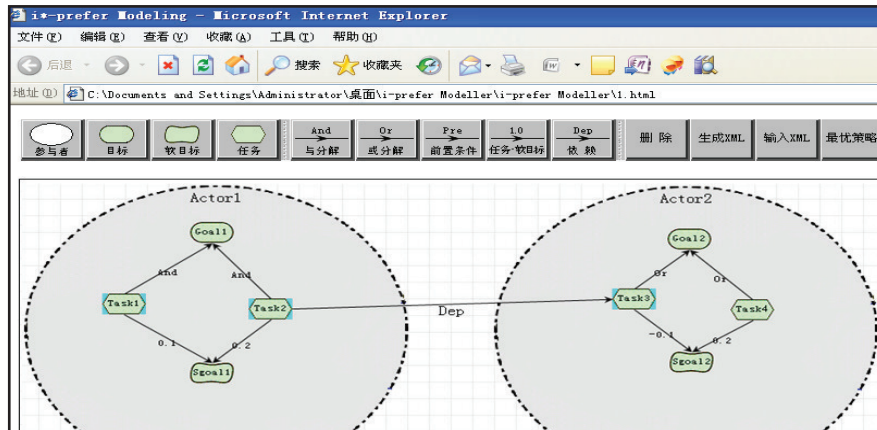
i*-prefer Modeling - Microsoft Internet Explorer

文件(F) 编辑(E) 查看(V) 收藏(A) 工具(T) 帮助(H)

后退 搜索 收藏夹

地址(D) C:\Documents and Settings\Administrator\桌面\i-prefer Modeller\i-prefer Modeller\1.html

参与者 目标 软目标 任务 And 与分解 Or 或分解 Pre 前置条件 1.0 任务-软目标 Dep 依赖 删除 生成XML 输入XML 最优策略

Actor1

Goal1

And

And

Task1

Task2

0.1

0.2

Sgoal1

Dep

Actor2

Goal2

Or

Or

Task3

Task4

-0.1

0.2

Sgoal2